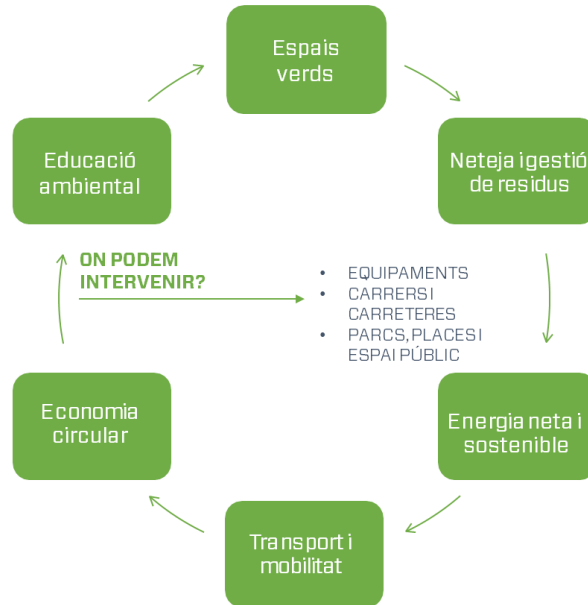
Espais verds

Neteja i gestió de residus

Energia neta i sostenible

Transport i mobilitat

Economia circular

Educació ambiental

ON PODEM INTERVENIR?

- EQUIPAMENTS
- CARRERS I CARRETERES
- PARCS, PLACES I ESPAI PÚBLIC